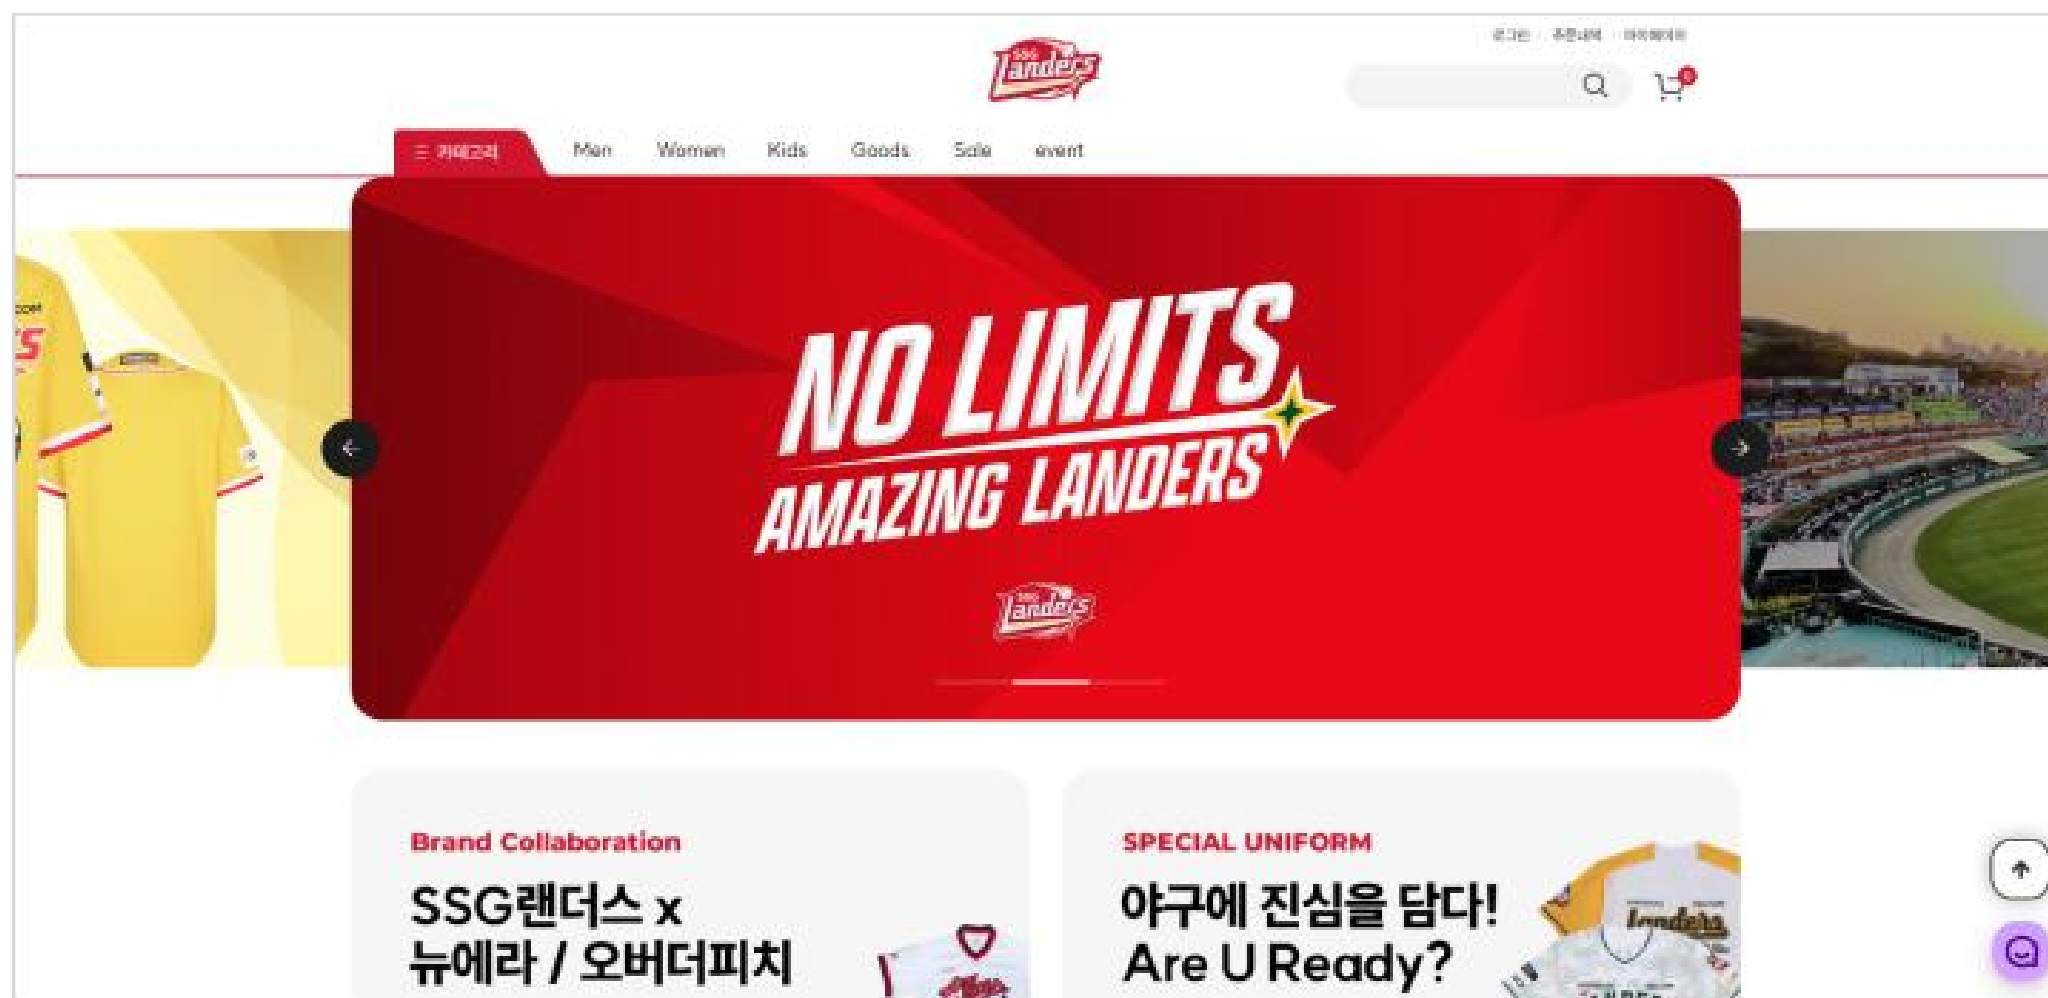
로그인 주문내역 마이페이지

SSG Landers

0

☰ 카테고리 Men Women Kids Goods Sale event

NO LIMITS
AMAZING LANDERS

SSG Landers

Brand Collaboration
SSG랜더스 x
뉴에라 / 오버더피치

SPECIAL UNIFORM
야구에 진심을 담다!
Are U Ready?